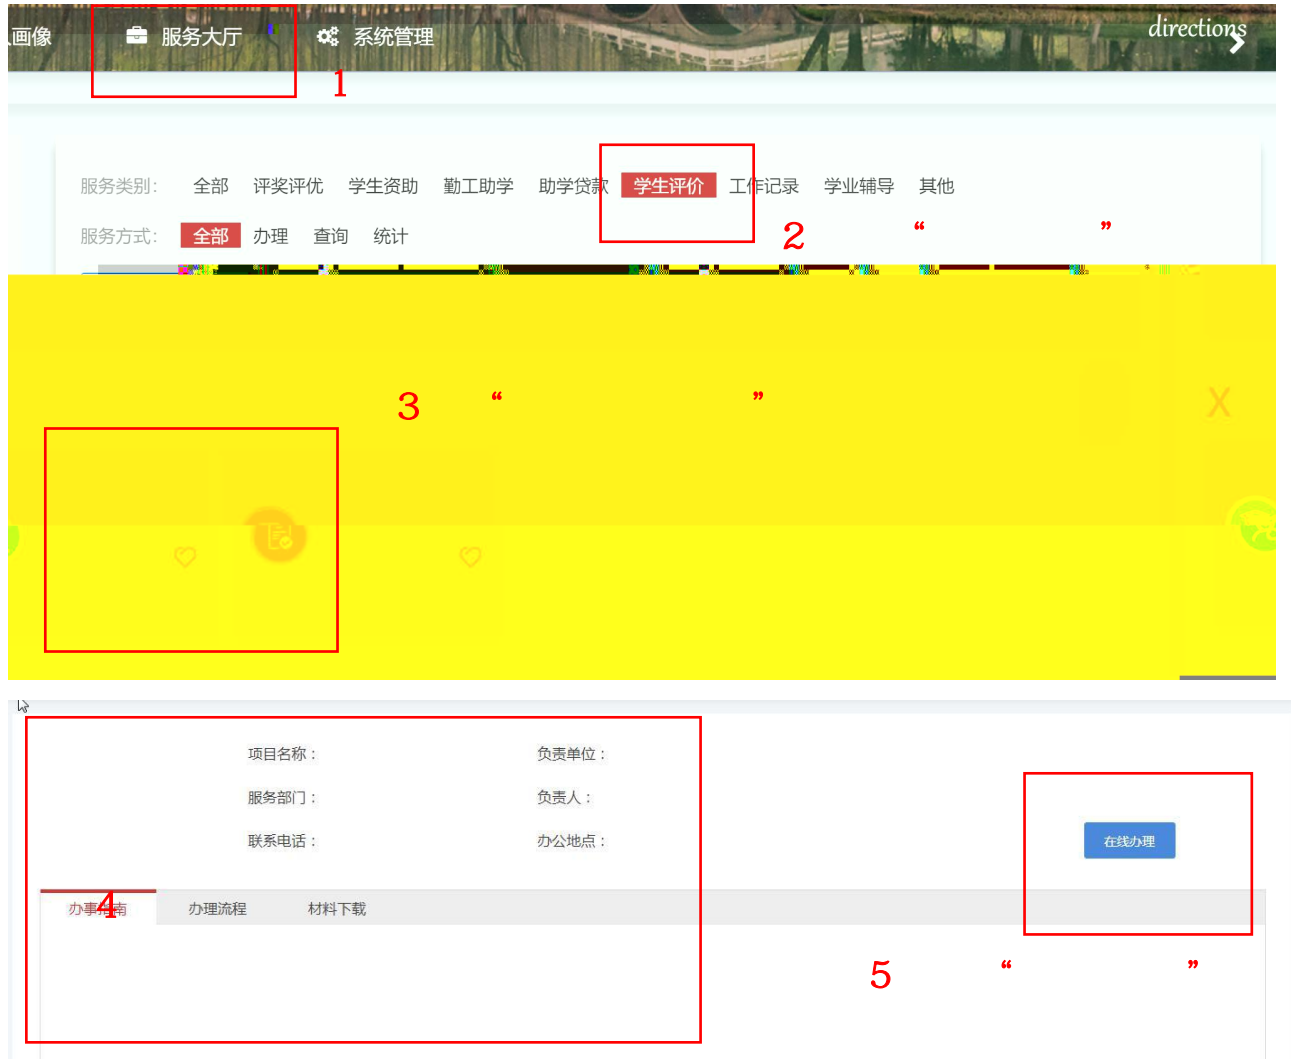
画像 服务大厅 系统管理 directions

1

服务类别: 全部 评奖评优 学生资助 勤工助学 助学贷款 学生评价 工作记录 学业辅导 其他

服务方式: 全部 办理 查询 统计

2 “ ”

3 “ ”

X

项目名称: 负责单位:

服务部门: 负责人:

联系电话: 办公地点:

在线办理

办事指南 办理流程 材料下载

4

5 “ ”